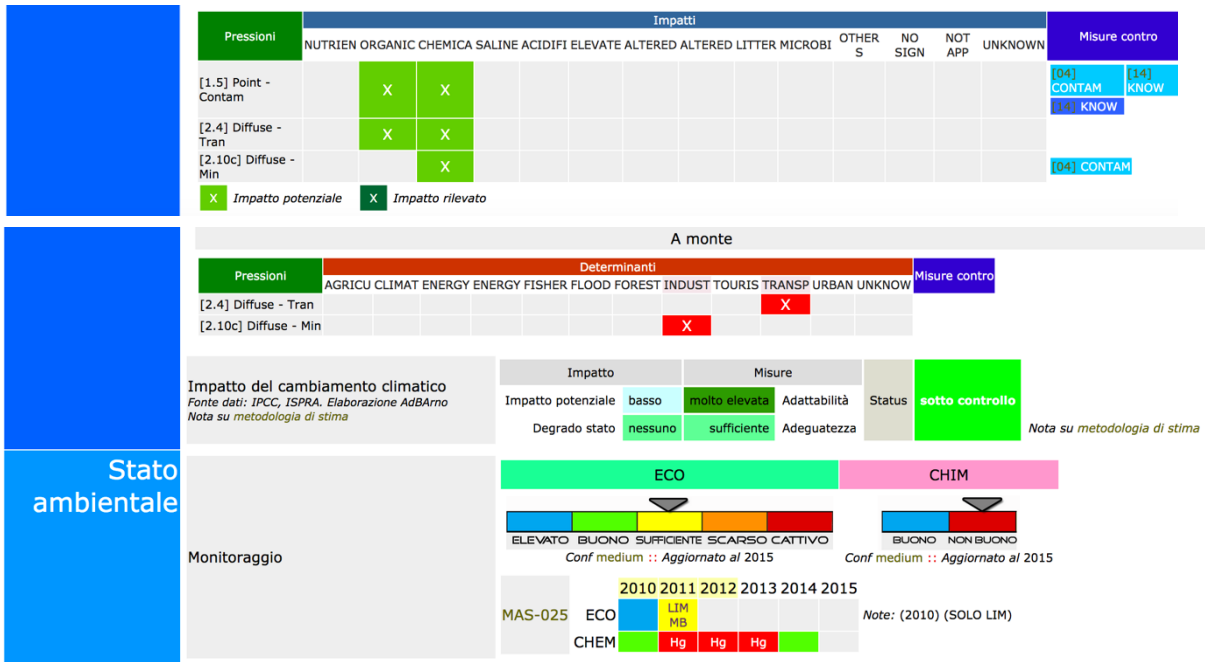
| Pressioni | NUTRIEN | ORGANIC | CHEMICA | SALINE | ACIDIFI | ELEVATE | ALTERED | ALTERED | LITTER | MICROBI | OTHERS | NO SIGN | NOT APP | UNKNOWN | Misure contro |
|---|---|---|---|---|---|---|---|---|---|---|---|---|---|---|---|
| [1.5] Point - Contam | | X | X | | | | | | | | | | | | [04] CONTAM [14] KNOW [14] KNOW |
| [2.4] Diffuse - Tran | | X | X | | | | | | | | | | | | |
| [2.10c] Diffuse - Min | | | X | | | | | | | | | | | | [04] CONTAM |

Impatti

X Impatto potenziale X Impatto rilevato

A monte

| Pressioni | AGRICU | CLIMAT | ENERGY | ENERGY | FISHER | FLOOD | FOREST | INDUST | TOURIS | TRANSP | URBAN | UNKNOW | Misure contro |
|---|---|---|---|---|---|---|---|---|---|---|---|---|---|
| [2.4] Diffuse - Tran | | | | | | | | | | X | | | |
| [2.10c] Diffuse - Min | | | | | | | | X | | | | | |

Determinanti

Impatto del cambiamento climatico
Fonte dati: IPCC, ISPRA. Elaborazione AdBArno
Nota su metodologia di stima

| Impatto | | Misure | |
|---|---|---|---|
| Impatto potenziale | basso | molto elevata | Adattabilità |
| Degrado stato | nessuno | sufficiente | Adeguatezza |

Status sotto controllo

Nota su metodologia di stima

Stato ambientale

Monitoraggio

ECO
ELEVATO BUONO SUFFICIENTE SCARSO CATTIVO
Conf medium :: Aggiornato al 2015

CHIM
BUONO NON BUONO
Conf medium :: Aggiornato al 2015

| MAS-025 | | 2010 | 2011 | 2012 | 2013 | 2014 | 2015 |
|---|---|---|---|---|---|---|---|
| | ECO | | LIM MB | | | | |
| | CHEM | | Hg | Hg | Hg | | |

Note: (2010) (SOLO LIM)